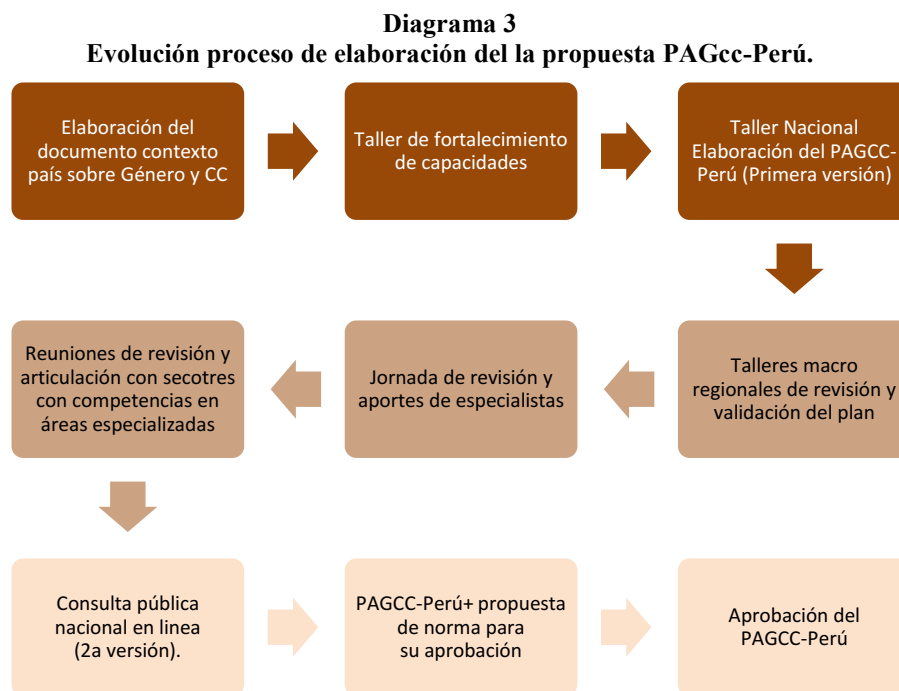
**Diagrama 3**
**Evolución proceso de elaboración del la propuesta PAGcc-Perú.**

Elaboración del documento contexto país sobre Género y CC

Taller de fortalecimiento de capacidades

Taller Nacional Elaboración del PAGCC-Perú (Primera versión)

Talleres macro regionales de revisión y validación del plan

Jornada de revisión y aportes de especialistas

Reuniones de revisión y articulación con secotres con competencias en áreas especializadas

Consulta pública nacional en linea (2a versión).

PAGCC-Perú+ propuesta de norma para su aprobación

Aprobación del PAGCC-Perú